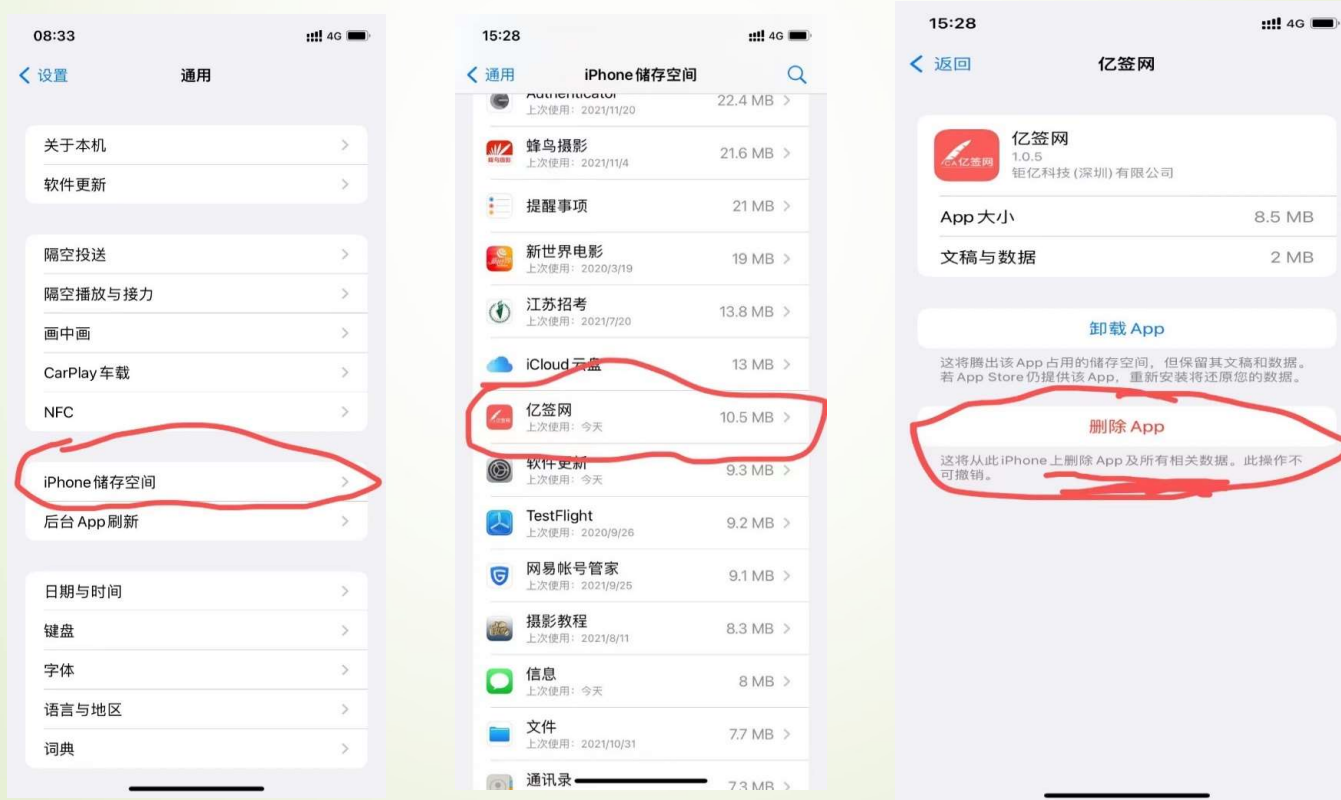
08:33 4G

< 设置 通用

关于本机 >
软件更新 >

隔空投送 >
隔空播放与接力 >
画中画 >
CarPlay 车载 >
NFC >

iPhone储存空间 >
后台App刷新 >

日期与时间 >
键盘 >
字体 >
语言与地区 >
词典 >

15:28 4G

< 通用 iPhone储存空间

Authenticator 上次使用：2021/11/20 22.4 MB >
蜂鸟摄影 上次使用：2021/11/4 21.6 MB >
提醒事项 21 MB >
新世界电影 上次使用：2020/3/19 19 MB >
江苏招考 上次使用：2021/7/20 13.8 MB >
iCloud 云盘 13 MB >
亿签网 上次使用：今天 10.5 MB >
软件更新 上次使用：今天 9.3 MB >
TestFlight 上次使用：2020/9/26 9.2 MB >
网易帐号管家 上次使用：2021/9/25 9.1 MB >
摄影教程 上次使用：2021/8/11 8.3 MB >
信息 上次使用：今天 8 MB >
文件 上次使用：2021/10/31 7.7 MB >
通讯录 7.3 MB >

15:28 4G

< 返回 亿签网

亿签网
1.0.5
钜亿科技 (深圳) 有限公司

App 大小 8.5 MB
文稿与数据 2 MB

卸载 App

这将腾出该 App 占用的储存空间，但保留其文稿和数据。若 App Store 仍提供该 App，重新安装将还原您的数据。

删除 App

这将从此 iPhone 上删除 App 及所有相关数据。此操作不可撤销。